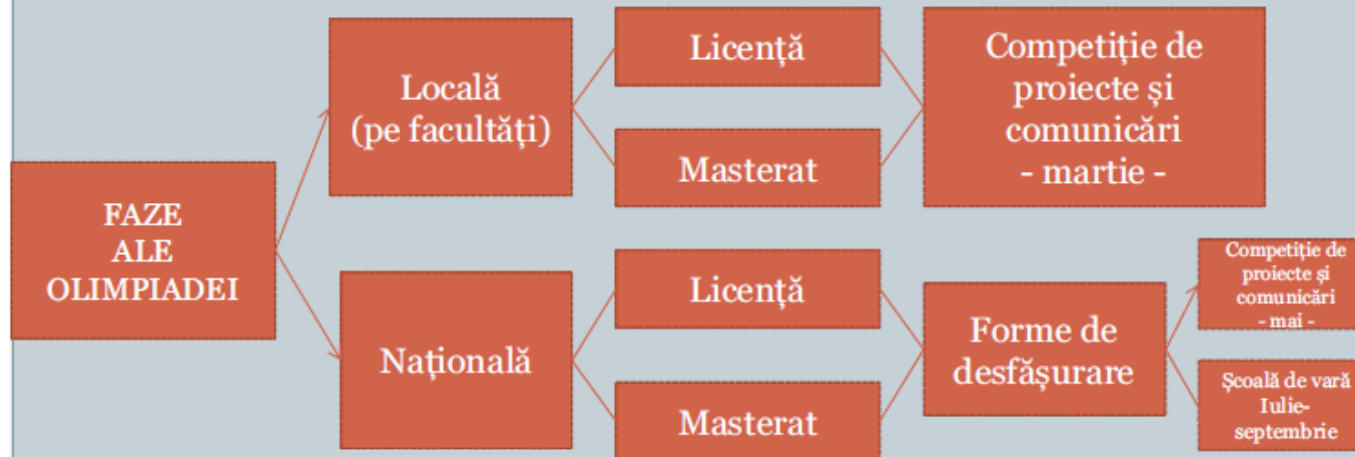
FAZE ALE OLIMPIADEI

Locală (pe facultăți)

Licență

Masterat

Competiție de proiecte și comunicări - martie -

Națională

Licență

Masterat

Forme de desfășurare

Competiție de proiecte și comunicări - mai -

Şcoală de vară Iulie-septembrie